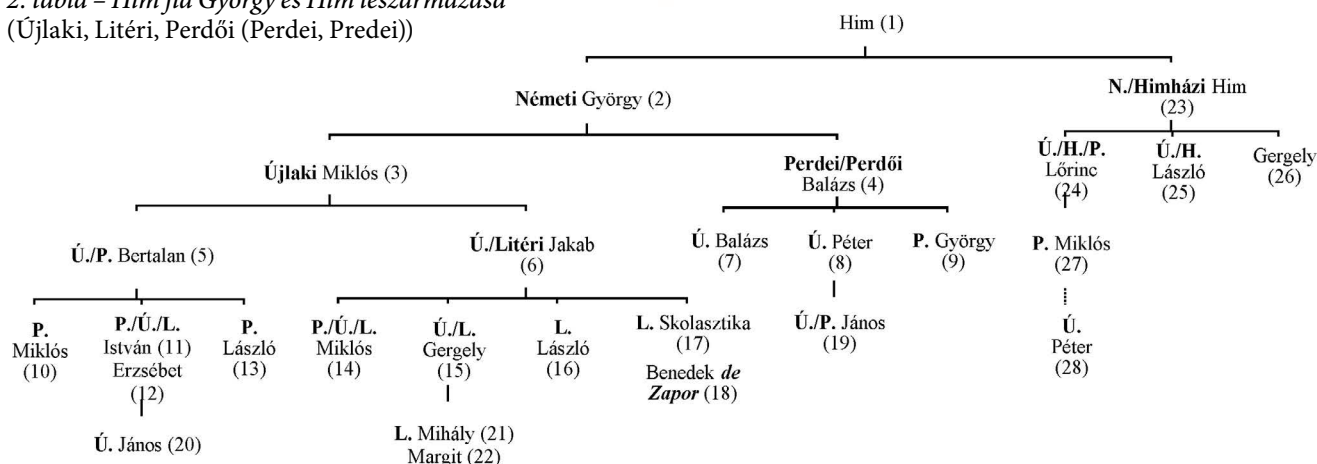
2. tábla – Him fia György és Him leszármazása
(Újlaki, Litéri, Perdői (Perdei, Predei))

Him (1)

Németi György (2)

N./Himházi Him (23)

Újlaki Miklós (3)

Perdei/Perdői Balázs (4)

Ú./H./P. Lőrinc (24)

Ú./H. László (25)

Gergely (26)

Ú./P. Bertalan (5)

Ú./Litéri Jakab (6)

Ú. Balázs (7)

Ú. Péter (8)

P. György (9)

P. Miklós (27)

P. Miklós (10)

P./Ú./L. István (11) Erzsébet (12)

P. László (13)

P./Ú./L. Miklós (14)

Ú./L. Gergely (15)

L. László (16)

L. Skolasztika (17) Benedek de Zapor (18)

Ú./P. János (19)

Ú. Péter (28)

Ú. János (20)

L. Mihály (21) Margit (22)